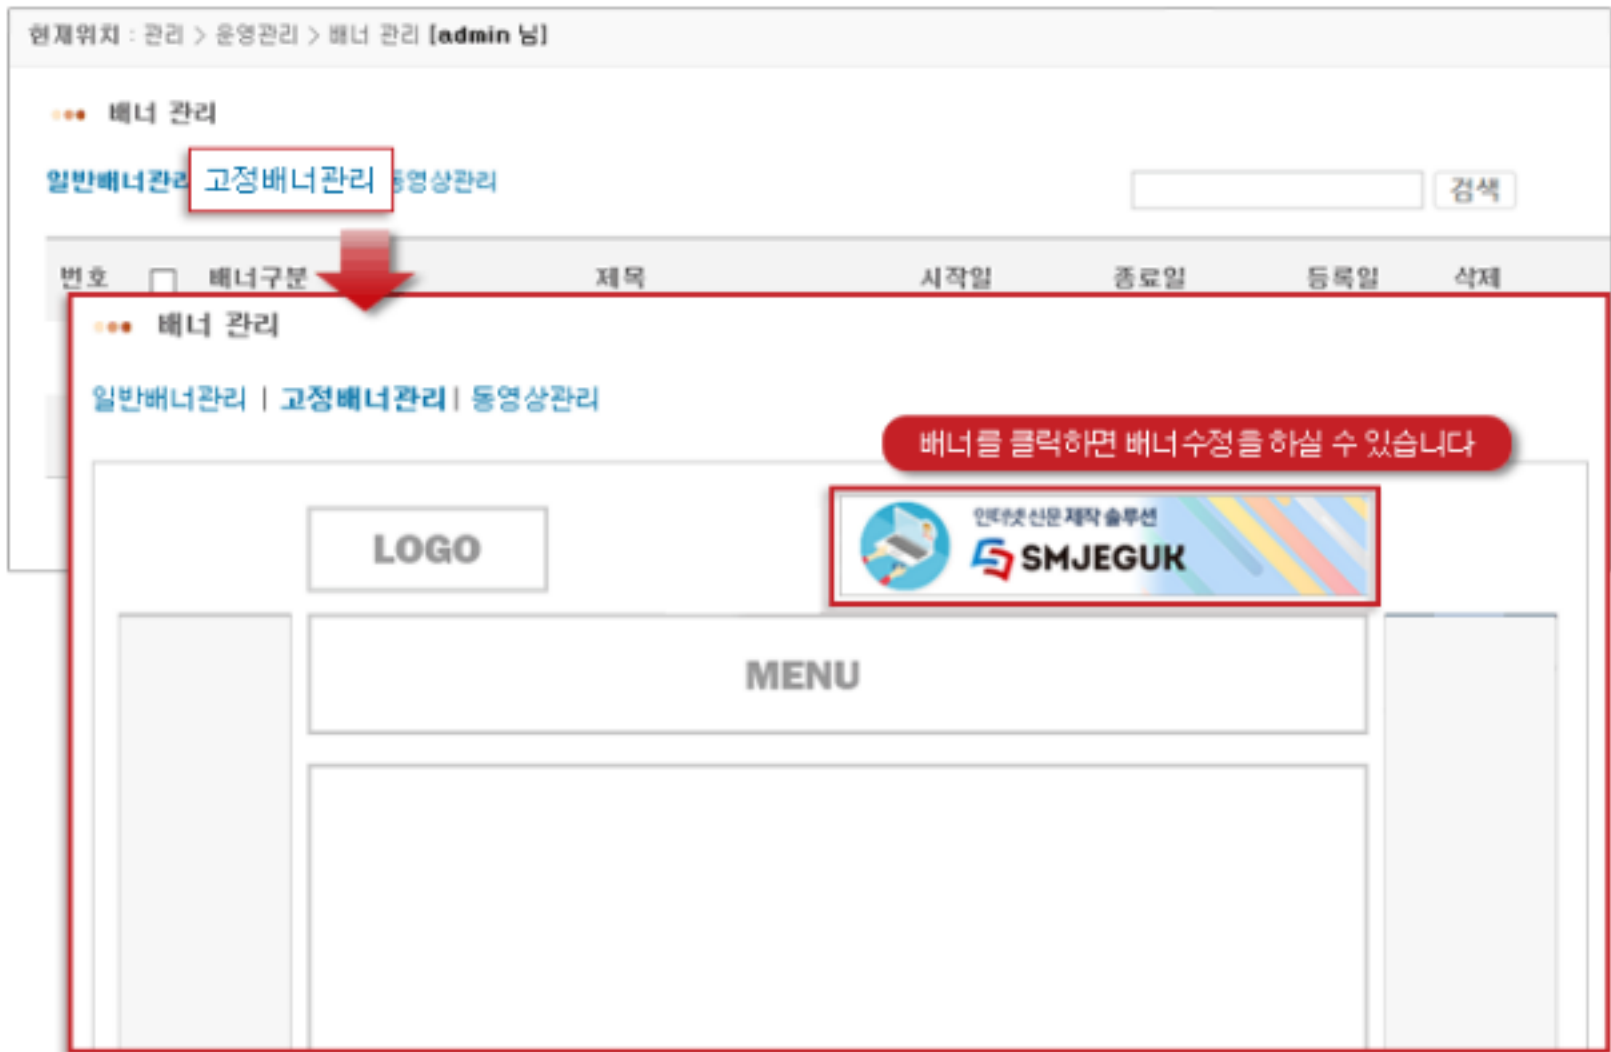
현재위치 : 관리 > 운영관리 > 배너 관리 [admin 님]

배너 관리

일반배너관리 고정배너관리 동영상관리

검색

| 번호 | 배너구분 | 제목 | 시작일 | 종료일 | 등록일 | 삭제 |
|---|---|---|---|---|---|---|

배너 관리

일반배너관리 | 고정배너관리 | 동영상관리

배너를 클릭하면 배너수정을 하실 수 있습니다

LOGO

인터넷신문 제작 솔루션
SMJEGUK

MENU